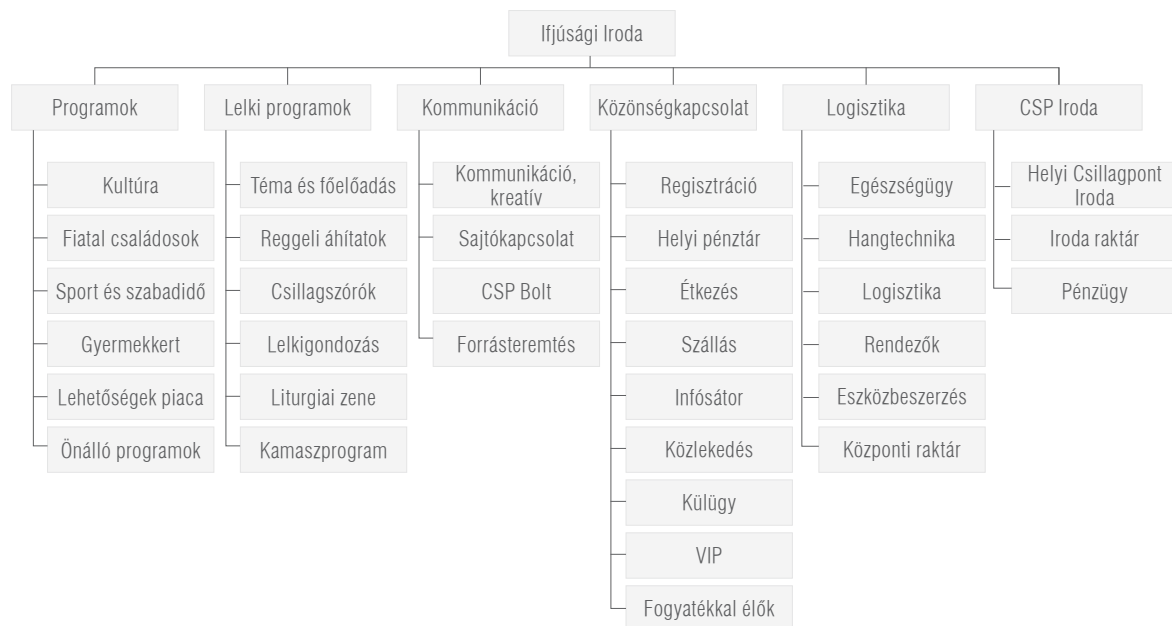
Ifjúsági Iroda

Programok

Kultúra

Fiatal családosok

Sport és szabadidő

Gyermekkert

Lehetőségek piaca

Önálló programok

Lelki programok

Téma és főelőadás

Reggeli áhítatok

Csillagszórók

Lelkigondozás

Liturgiai zene

Kamaszprogram

Kommunikáció

Kommunikáció, kreatív

Sajtókapcsolat

CSP Bolt

Forrásteremtés

Közönségkapcsolat

Regisztráció

Helyi pénztár

Étkezés

Szállás

Infósátor

Közlekedés

Külügy

VIP

Fogyatékkal élők

Logisztika

Egészségügy

Hangtechnika

Logisztika

Rendezők

Eszközbeszerzés

Központi raktár

CSP Iroda

Helyi Csillagpont Iroda

Iroda raktár

Pénzügy